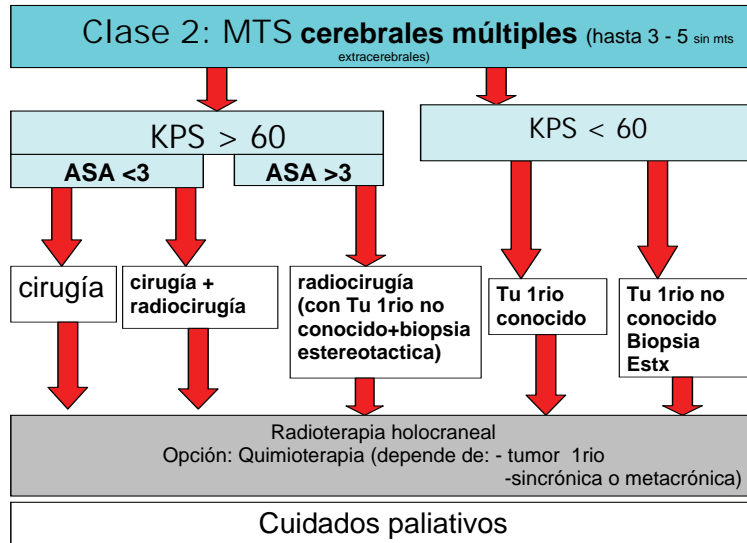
Clase 2: MTS **cerebrales múltiples** (hasta 3 - 5 sin mts extracerebrales)

KPS > 60

ASA <3

ASA >3

KPS < 60

cirugía

cirugía + radiocirugía

radiocirugía (con Tu 1rio no conocido+biopsia estereotactica)

Tu 1rio conocido

Tu 1rio no conocido Biopsia Estx

Radioterapia holocraneal
Opción: Quimioterapia (depende de: - tumor 1rio
-sincrónica o metacrónica)

Cuidados paliativos